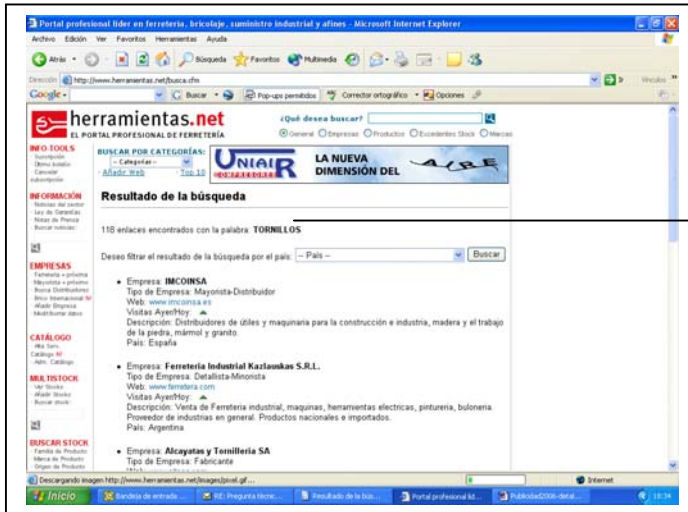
Portal profesional líder en ferretería, bricolaje, suministro industrial y afines - Microsoft Internet Explorer

Archivo Edición Ver Favoritos Herramientas Ayuda

Atrás Búsqueda Favoritos Multimedia

Dirección http://www.herramientas.net/busca.cfm

Vínculos

Google Buscar Pop-ups permitidos Corrector ortográfico Opciones

herramientas.net
EL PORTAL PROFESIONAL DE FERRETERÍA

¿Qué desea buscar?
General Empresas Productos Excedentes Stock Marcas

INFO-TOOLS
Suscripción
Últimos boletines
Cancelar suscripción

BUSCAR POR CATEGORÍAS:
- Categorías -
Añadir Web Top 10

UNIAIR COMPRESORES
LA NUEVA DIMENSIÓN DEL AIRE

INFORMACIÓN
Noticias del sector
Ley de Garantías
Notas de Prensa
Buscar noticias

EMPRESAS
Ferretería + próxima
Mayoristas + próximo
Busca Distribuidores
Brico Internacional
Añadir Empresa
Modificar datos

CATÁLOGO
Alta Serv.
Catálogo
Adm. Catálogo

MULTISTOCK
Ver Stocks
Añadir Stocks
Buscar stock

BUSCAR STOCK
Familia de Producto
Marca de Producto
Origen de Producto

Resultado de la búsqueda

118 enlaces encontrados con la palabra: TORNILLOS

Deseo filtrar el resultado de la búsqueda por el país: -- País -- Buscar

• Empresa: IMCOINSA
Tipo de Empresa: Mayorista-Distribuidor
Web: www.imcoinsa.es
Visitas Ayer/Hoy:
Descripción: Distribuidores de útiles y maquinaria para la construcción e industria, madera y el trabajo de la piedra, mármol y granito.
País: España

• Empresa: Ferreteria Industrial Kazlauskas S.R.L.
Tipo de Empresa: Detallista-Minorista
Web: www.ferretera.com
Visitas Ayer/Hoy:
Descripción: Venta de Ferreteria industrial, maquinas, herramientas electricas, pintureria, buloneria. Proveedor de industrias en general. Productos nacionales e importados.
País: Argentina

• Empresa: Alcayatas y Tornilleria SA
Tipo de Empresa: Fabricante

Descargando imagen http://www.herramientas.net/images/pixel.gif...

Internet

Inicio Bandeja de entrada ... RE: Pregunta técnic... Resultado de la bús... Portal profesional líd... Publicidad2006-detal... 18:34